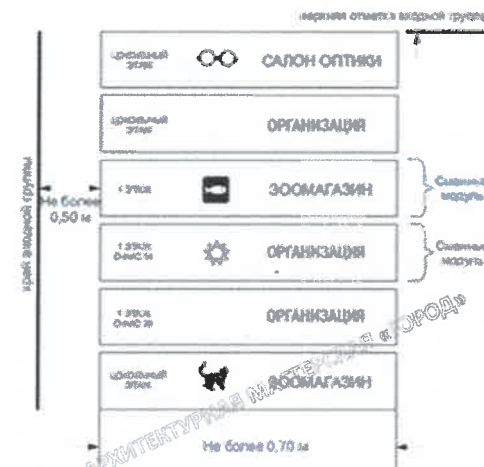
верхняя отметка входной группы

цокольный этаж
САЛОН ОПТИКИ

цокольный этаж
ОРГАНИЗАЦИЯ

край входной группы

Не более 0,50 м

1 этаж
ЗООМАГАЗИН

Сменные модули

1 этаж
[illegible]
ОРГАНИЗАЦИЯ

Сменные модули

1 этаж
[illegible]
ОРГАНИЗАЦИЯ

цокольный этаж
ЗООМАГАЗИН

Не более 0,70 м

АРХИТЕКТУРНАЯ МАСТЕРСКАЯ «ГОРОД»